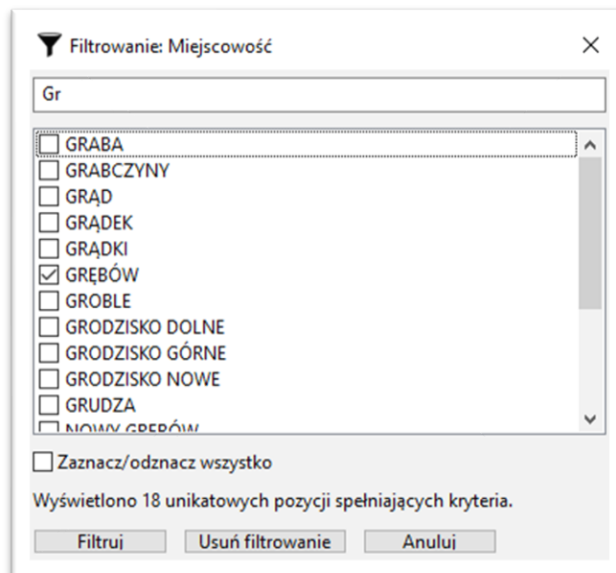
Filtrowanie: Miejscowość

×

Gr

GRABA
GRABCZYNY
GRĄD
GRĄDEK
GRĄDKI
GRĘBÓW
GROBLE
GRODZISKO DOLNE
GRODZISKO GÓRNE
GRODZISKO NOWE
GRUDZA
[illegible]

Zaznacz/odznacz wszystko

Wyświetlono 18 unikatowych pozycji spełniających kryteria.

Filtruj
Usuń filtrowanie
Anuluj